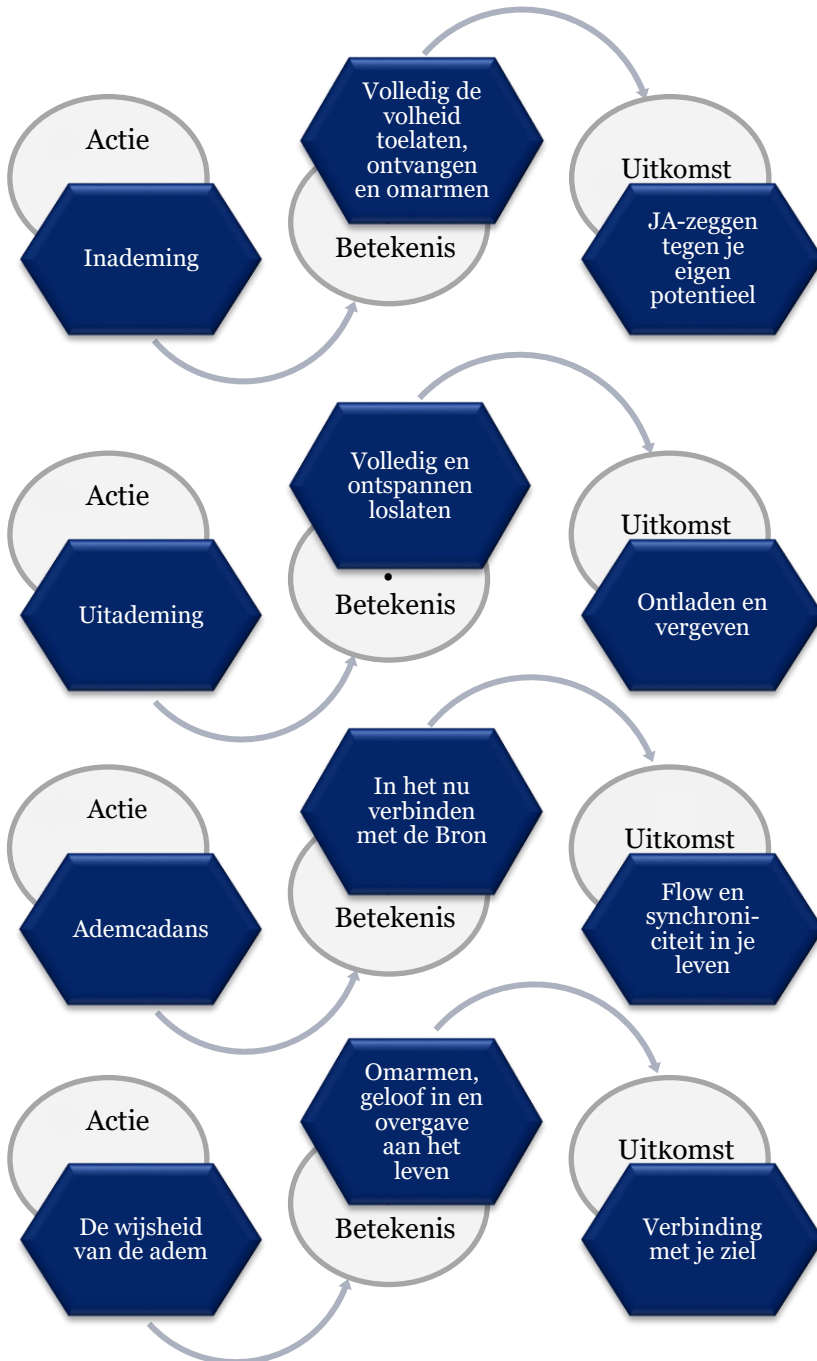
Actie

Inademing

Volledig de volheid toelaten, ontvangen en omarmen

Betekenis

Uitkomst

JA-zeggen tegen je eigen potentieel

Actie

Uitademing

Volledig en ontspannen loslaten

Betekenis

Uitkomst

Ontladen en vergeven

Actie

Ademcadans

In het nu verbinden met de Bron

Betekenis

Uitkomst

Flow en synchroniciteit in je leven

Actie

De wijsheid van de adem

Omarmen, geloof in en overgave aan het leven

Betekenis

Uitkomst

Verbinding met je ziel